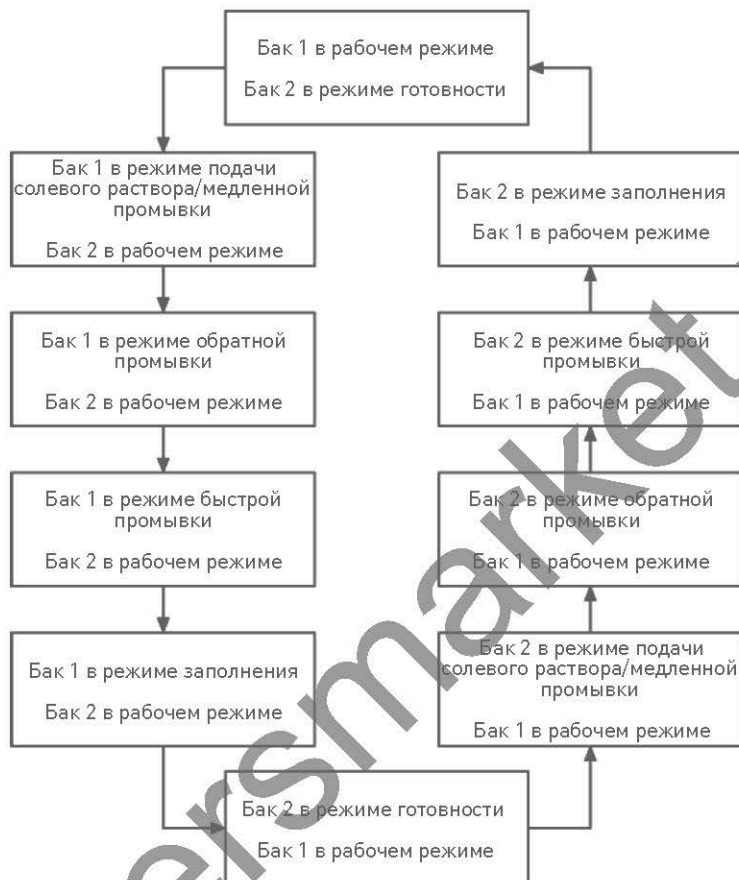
Бак 1 в рабочем режиме

Бак 2 в режиме готовности

Бак 1 в режиме подачи солевого раствора/медленной промывки

Бак 2 в рабочем режиме

Бак 1 в режиме обратной промывки

Бак 2 в рабочем режиме

Бак 1 в режиме быстрой промывки

Бак 2 в рабочем режиме

Бак 1 в режиме заполнения

Бак 2 в рабочем режиме

Бак 2 в режиме готовности

Бак 1 в рабочем режиме

Бак 2 в режиме подачи солевого раствора/медленной промывки

Бак 1 в рабочем режиме

Бак 2 в режиме обратной промывки

Бак 1 в рабочем режиме

Бак 2 в режиме быстрой промывки

Бак 1 в рабочем режиме

Бак 2 в режиме заполнения

Бак 1 в рабочем режиме

ersmarket